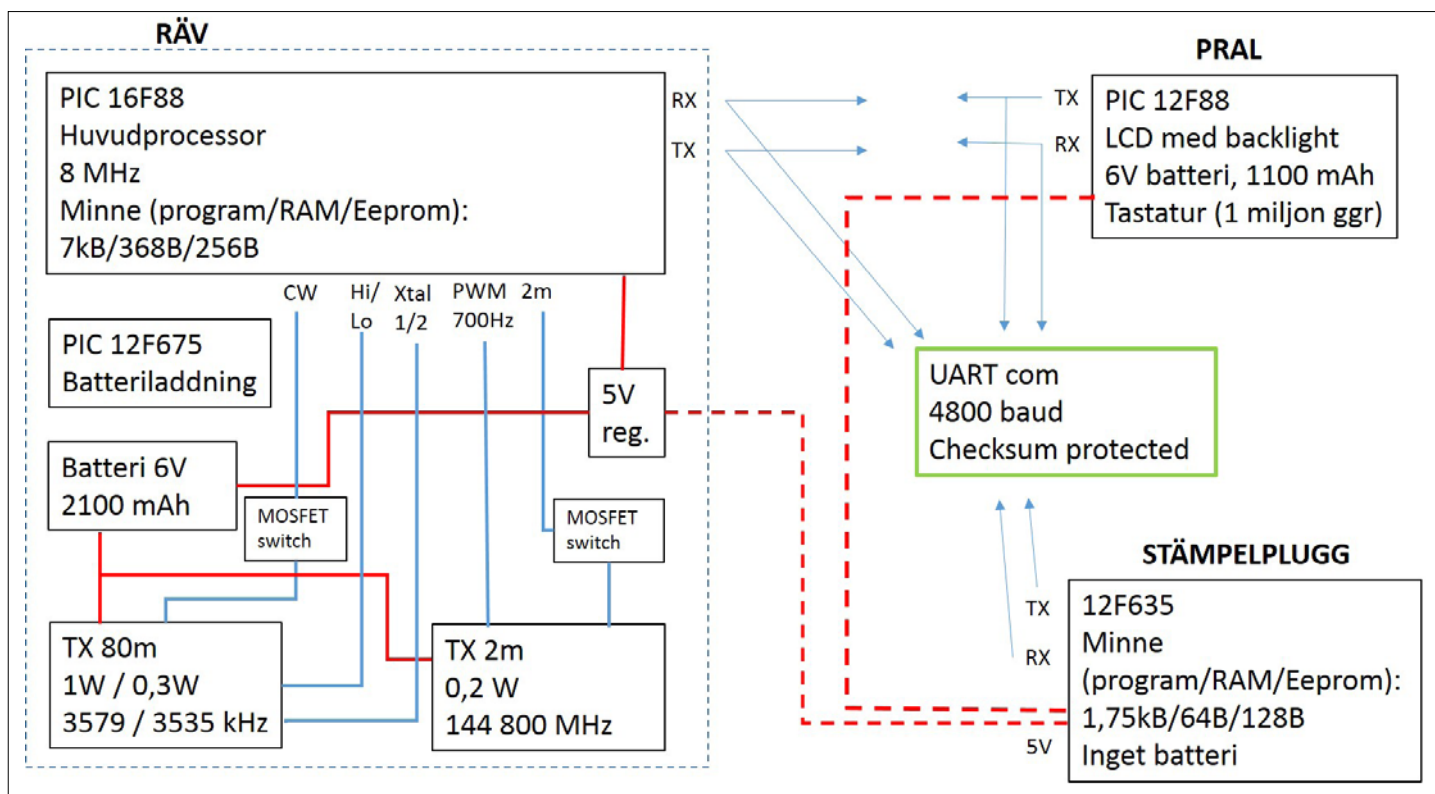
RÄV

PIC 16F88
Huvudprocessor
8 MHz
Minne (program/RAM/Eeprom):
7kB/368B/256B

RX
TX

CW
Hi/ Lo
Xtal 1/2
PWM 700Hz
2m

PIC 12F675
Batteriladdning

5V reg.

Batteri 6V
2100 mAh

MOSFET switch

MOSFET switch

TX 80m
1W / 0,3W
3579 / 3535 kHz

TX 2m
0,2 W
144 800 MHz

PRAL

TX
RX

PIC 12F88
LCD med backlight
6V batteri, 1100 mAh
Tastatur (1 miljon ggr)

UART com
4800 baud
Checksum protected

STÄMPELPLUGG

TX
RX
5V

12F635
Minne (program/RAM/Eeprom):
1,75kB/64B/128B
Inget batteri